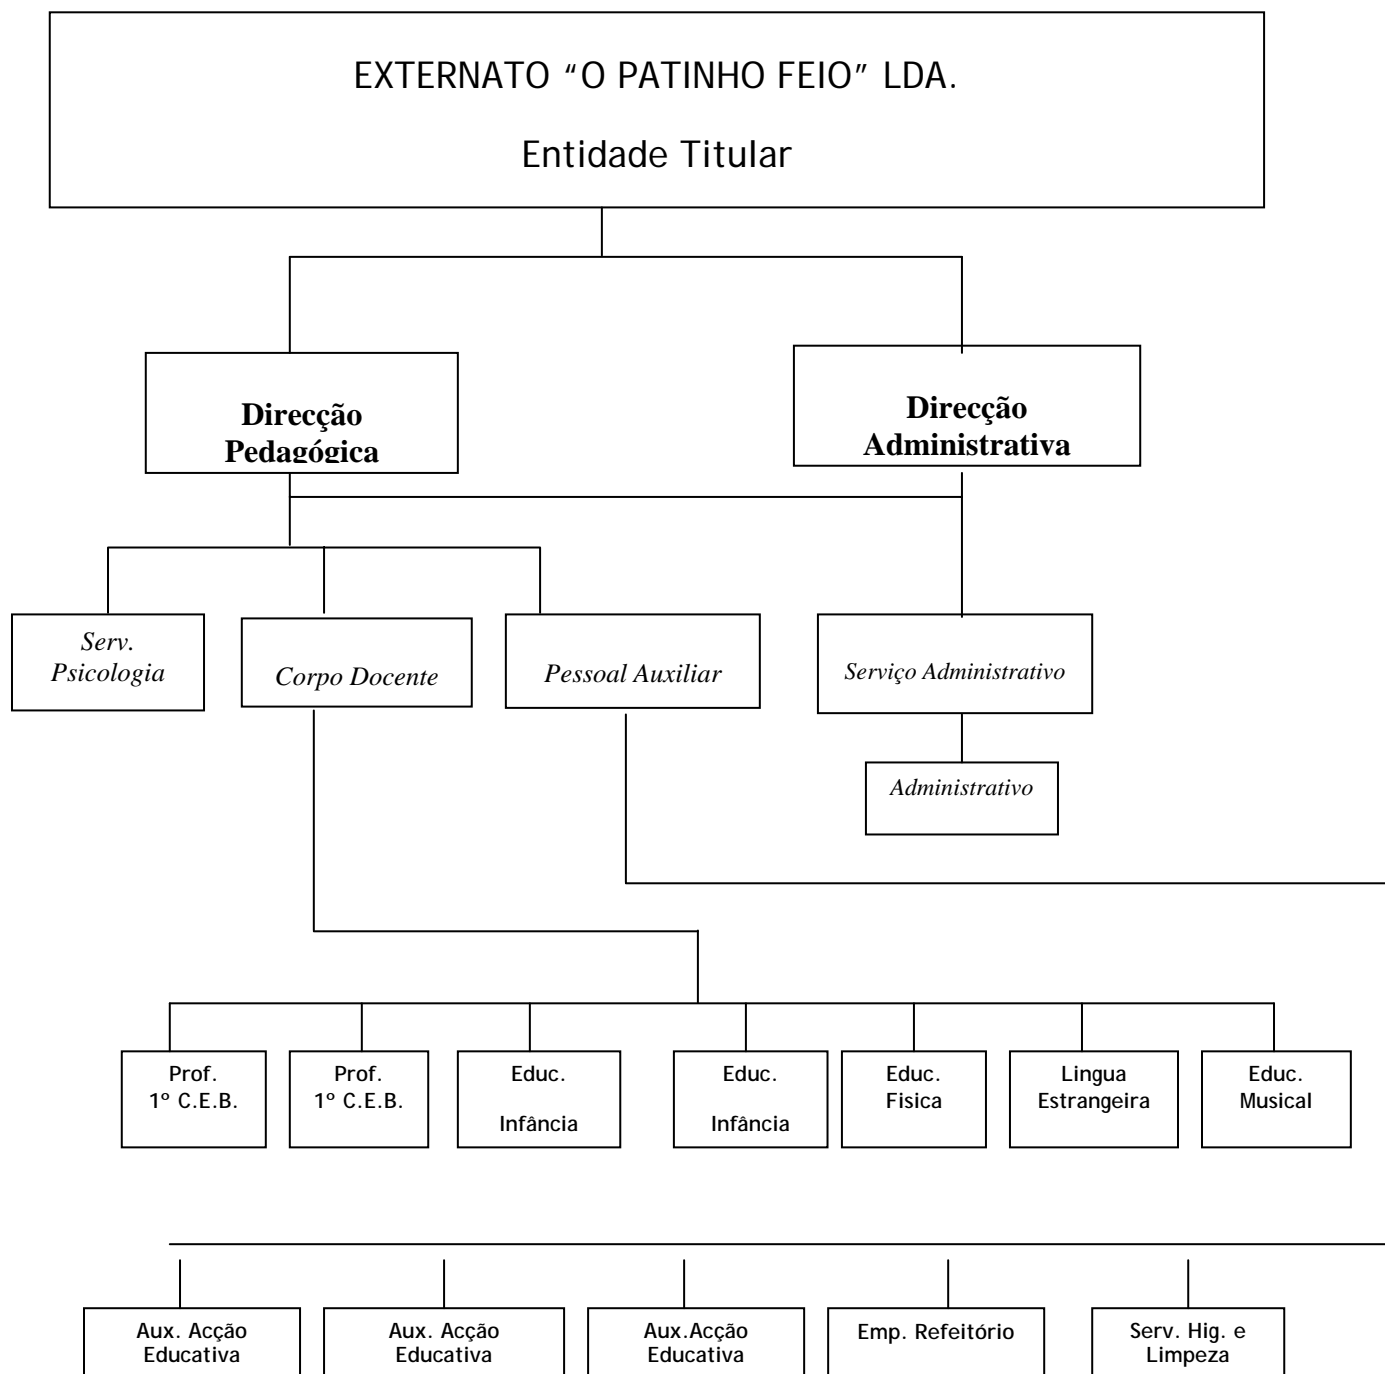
EXTERNATO “O PATINHO FEIO” LDA.

Entidade Titular

Direcção Pedagógica

Direcção Administrativa

Serv. Psicologia

Corpo Docente

Pessoal Auxiliar

Serviço Administrativo

Administrativo

Prof. 1º C.E.B.

Prof. 1º C.E.B.

Educ. Infância

Educ. Infância

Educ. Fisica

Lingua Estrangeira

Educ. Musical

Aux. Acção Educativa

Aux. Acção Educativa

Aux.Acção Educativa

Emp. Refeitório

Serv. Hig. e Limpeza